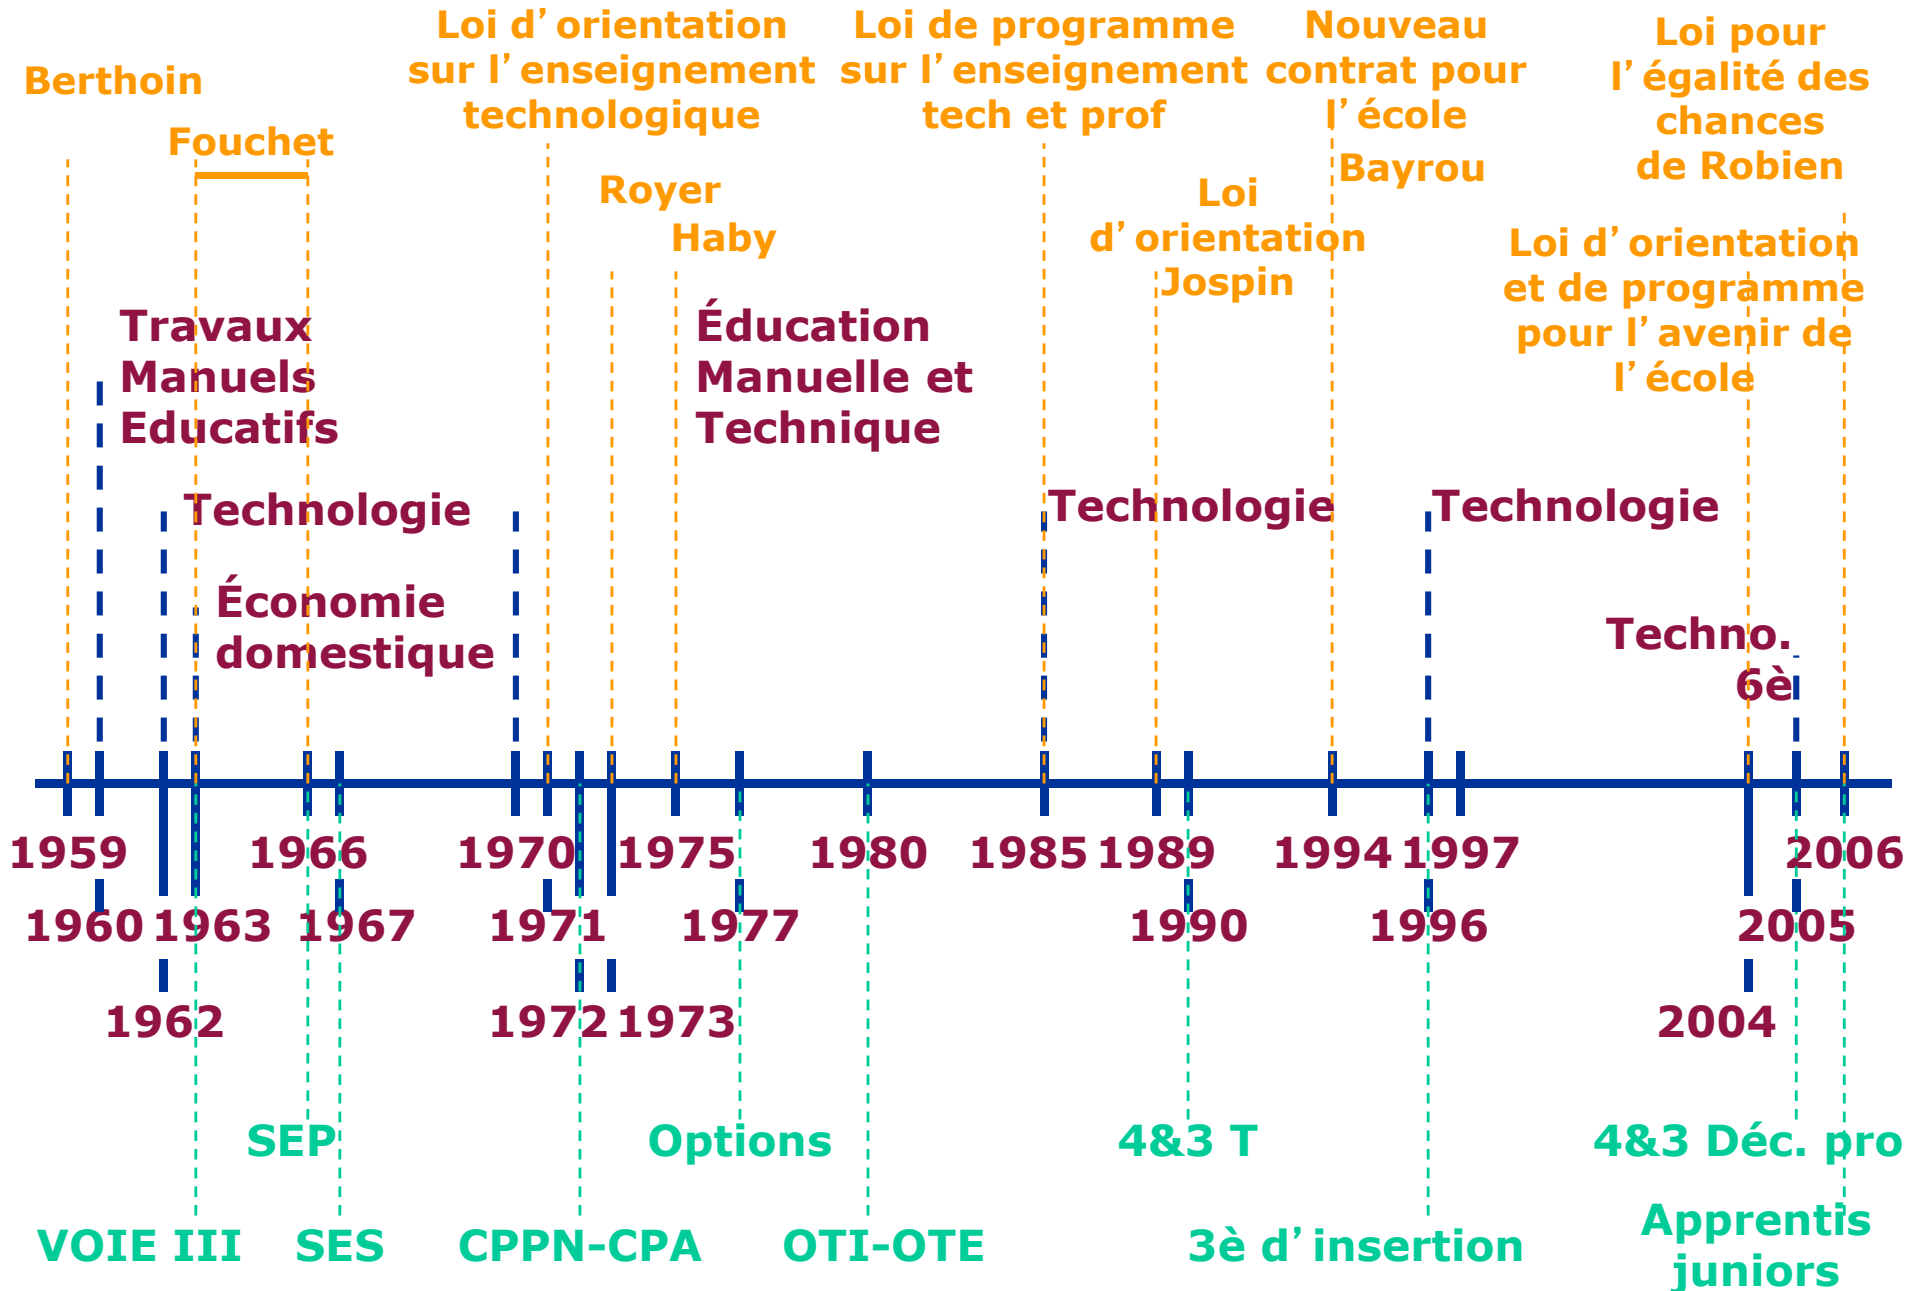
Berthoin

Fouchet

Loi d'orientation sur l'enseignement technologique

Royer

Haby

Loi de programme sur l'enseignement tech et prof

Loi d'orientation Jospin

Nouveau contrat pour l'école

Bayrou

Loi pour l'égalité des chances de Robien

Loi d'orientation et de programme pour l'avenir de l'école

Travaux Manuels Educatifs

Technologie

Économie domestique

Éducation Manuelle et Technique

Technologie

Technologie

Techno. 6è

1959 1960 1962 1963 1966 1967 1970 1971 1972 1973 1975 1977 1980 1985 1989 1990 1994 1996 1997 2004 2005 2006

SEP

Options

4&3 T

4&3 Déc. pro

VOIE III

SES

CPPN-CPA

OTI-OTE

3è d'insertion

Apprentis juniors